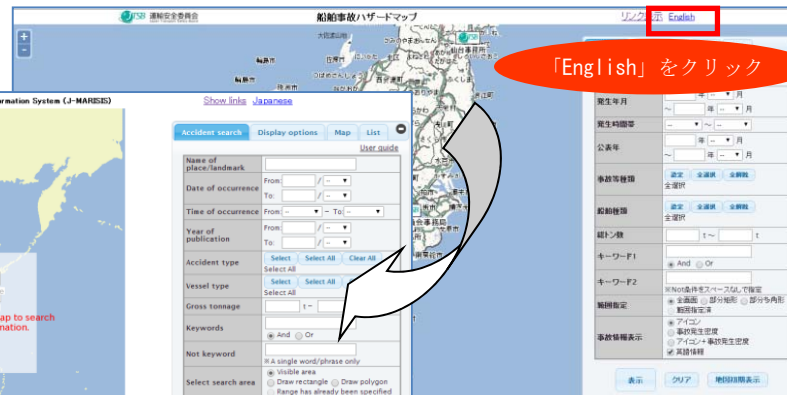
JTSB 運輸安全委員会

船舶事故ハザードマップ

リンク表示 English

「English」をクリック

発生年月
年 月
年 月

発生時間帯

公表年
年 月
年 月

事故等種類
選定 全選択 全解除
全選択

船舶種類
選定 全選択 全解除
全選択

総トン数
t〜 t

キーワード1
And Or

キーワード2
※Not条件をスペースなしで指定

範囲指定
全画面 部分矩形 部分多角形
範囲指定済

事故情報表示
アイコン
事故発生密度
アイコン＋事故発生密度
英語情報

表示 クリア 地図初期表示

Information System (J-MARISIS)

Show links Japanese

Accident search | Display options | Map | List

User guide

| Name of place/landmark | |
|---|---|
| Date of occurrence | From: / To: / |
| Time of occurrence | From: -- ~ To: -- |
| Year of publication | From: / To: / |
| Accident type | Select Select All Clear All Select All |
| Vessel type | Select Select All Select All |
| Gross tonnage | t~ |
| Keywords | And Or |
| Not keyword | ※A single word/phrase only |
| Select search area | Visible area Draw rectangle Draw polygon Range has already been specified |

map to search
rmation.